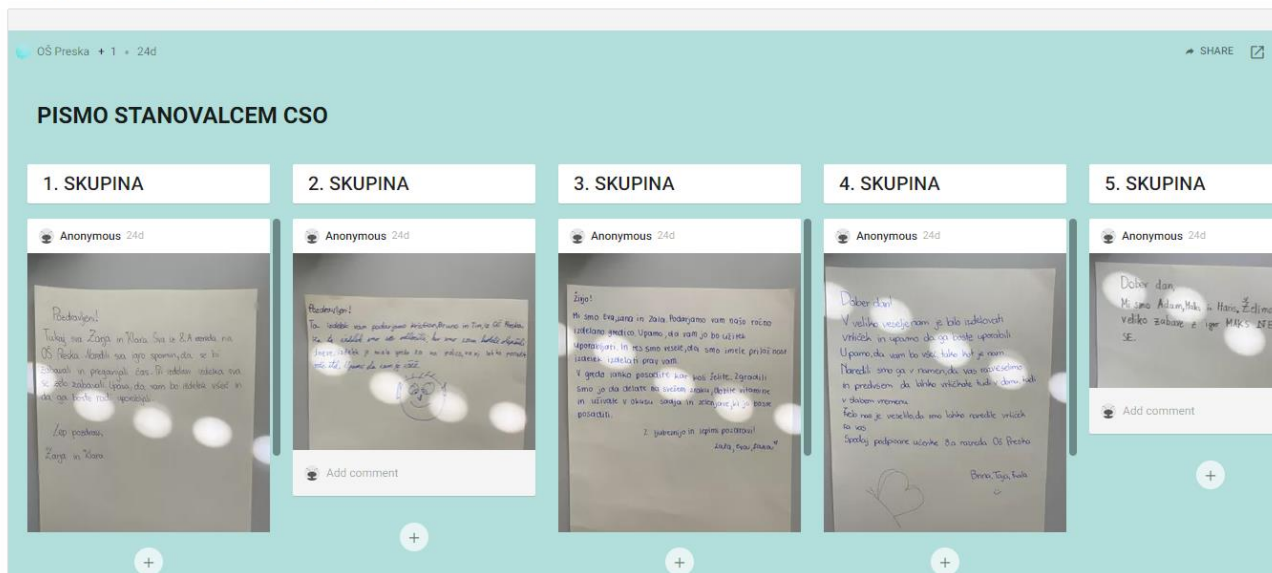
OŠ Preska + 1 • 24d

SHARE

PISMO STANOVALCEM CSO

1. SKUPINA

Anonymous 24d

Pozdravljeni!
Tukaj sva Zarja in Klara. Sva iz 8.A razreda na OŠ Preska. Naredili sva igro spomin, da se bi zabavali in preganjali čas. Ob izdelavi izdelka sva se zelo zabavali. Upava, da vam bo izdelek všeč in da ga boste radi uporabljali.

Lep pozdrav,
Zarja in Klara

2. SKUPINA

Anonymous 24d

Pozdravljeni!
To izdelek vam podarjamo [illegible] in Tim, iz OŠ Preska. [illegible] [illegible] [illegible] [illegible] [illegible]

Add comment

3. SKUPINA

Anonymous 24d

Živjo!
Mi smo Eva, Lana in Zala. Podarjamo vam naše ročno izdelano igračo. Upamo, da vam jo bo užitek uporabljati. In mi smo vesele, da smo imele priložnost izdelek izdelati prav vam.
V gredo lahko posadite kar koli želite. Zgradili smo jo da delate po svojem okusu. Upamo, da boste uživale v okusu sadja in zelenjave, ki jo boste posadili.
Z ljubeznijo in lepimi pozdravi!
Zala, Eva, Lana

4. SKUPINA

Anonymous 24d

Dober dan!
V veliko veselje nam je bilo izdelovati vrtiček in upamo da ga boste uporabili.
Upamo, da vam bo všeč, tako kot je nam.
Naredili smo ga v namen, da vas razveselimo in predvsem da lahko vrtičkate kadar koli v vašem vremenu.
Zelo nas je veselilo, da smo lahko naredile vrtiček za vas.
Spodaj podpisane učenke 8.a razreda OŠ Preska
Brina, Taja, Katja

5. SKUPINA

Anonymous 24d

Dober dan,
Mi smo Adam, Miha in Hana. Želimo veliko zabave z igro MAKS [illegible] SE.

Add comment